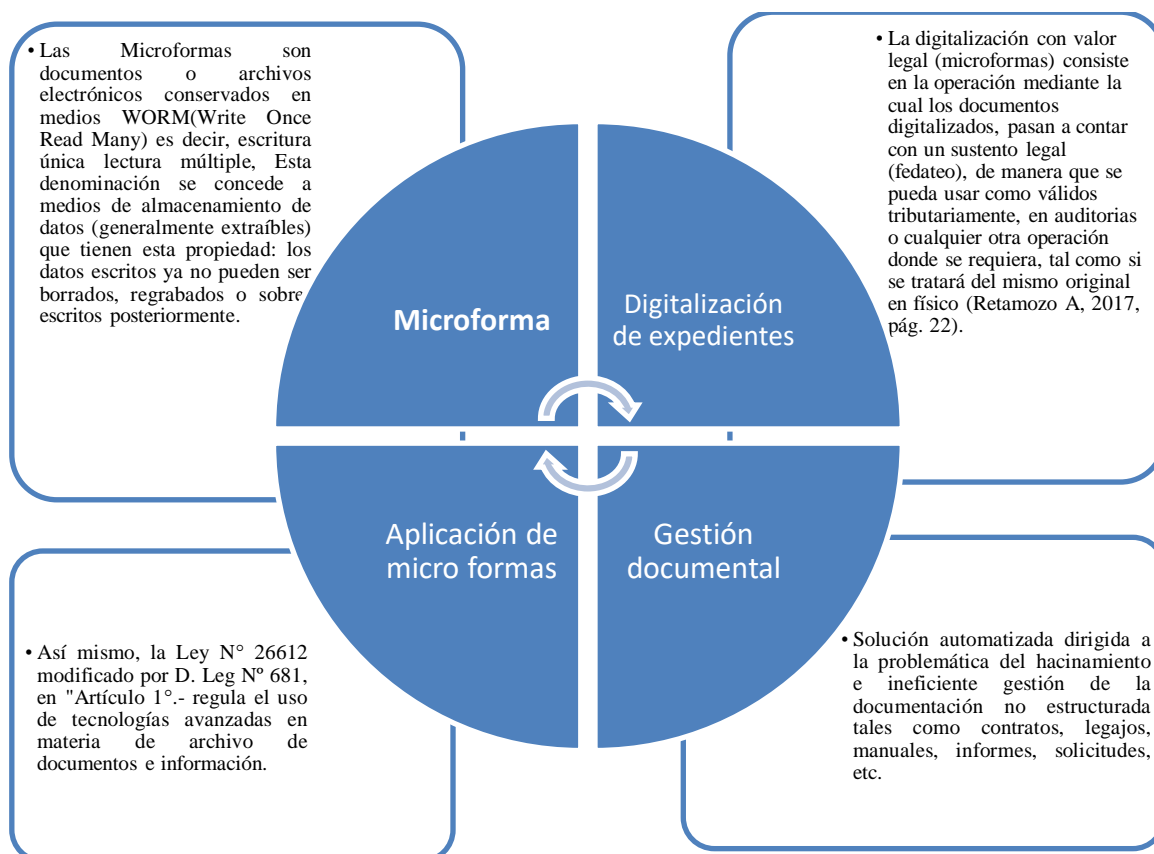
• Las Microformas son documentos o archivos electrónicos conservados en medios WORM(Write Once Read Many) es decir, escritura única lectura múltiple, Esta denominación se concede a medios de almacenamiento de datos (generalmente extraíbles) que tienen esta propiedad: los datos escritos ya no pueden ser borrados, regrabados o sobre escritos posteriormente.

• La digitalización con valor legal (microformas) consiste en la operación mediante la cual los documentos digitalizados, pasan a contar con un sustento legal (fedateo), de manera que se pueda usar como válidos tributariamente, en auditorias o cualquier otra operación donde se requiera, tal como si se tratará del mismo original en físico (Retamozo A, 2017, pág. 22).

Microforma

Digitalización de expedientes

Aplicación de micro formas

Gestión documental

• Así mismo, la Ley N° 26612 modificado por D. Leg Nº 681, en "Artículo 1°.- regula el uso de tecnologías avanzadas en materia de archivo de documentos e información.

• Solución automatizada dirigida a la problemática del hacinamiento e ineficiente gestión de la documentación no estructurada tales como contratos, legajos, manuales, informes, solicitudes, etc.